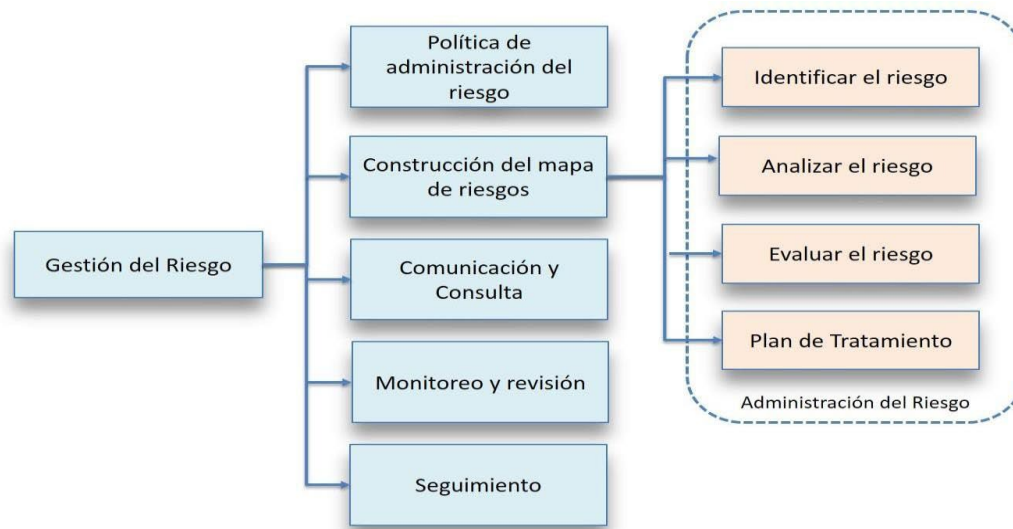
Gestión del Riesgo

Política de administración del riesgo

Construcción del mapa de riesgos

Comunicación y Consulta

Monitoreo y revisión

Seguimiento

Identificar el riesgo

Analizar el riesgo

Evaluar el riesgo

Plan de Tratamiento

Administración del Riesgo